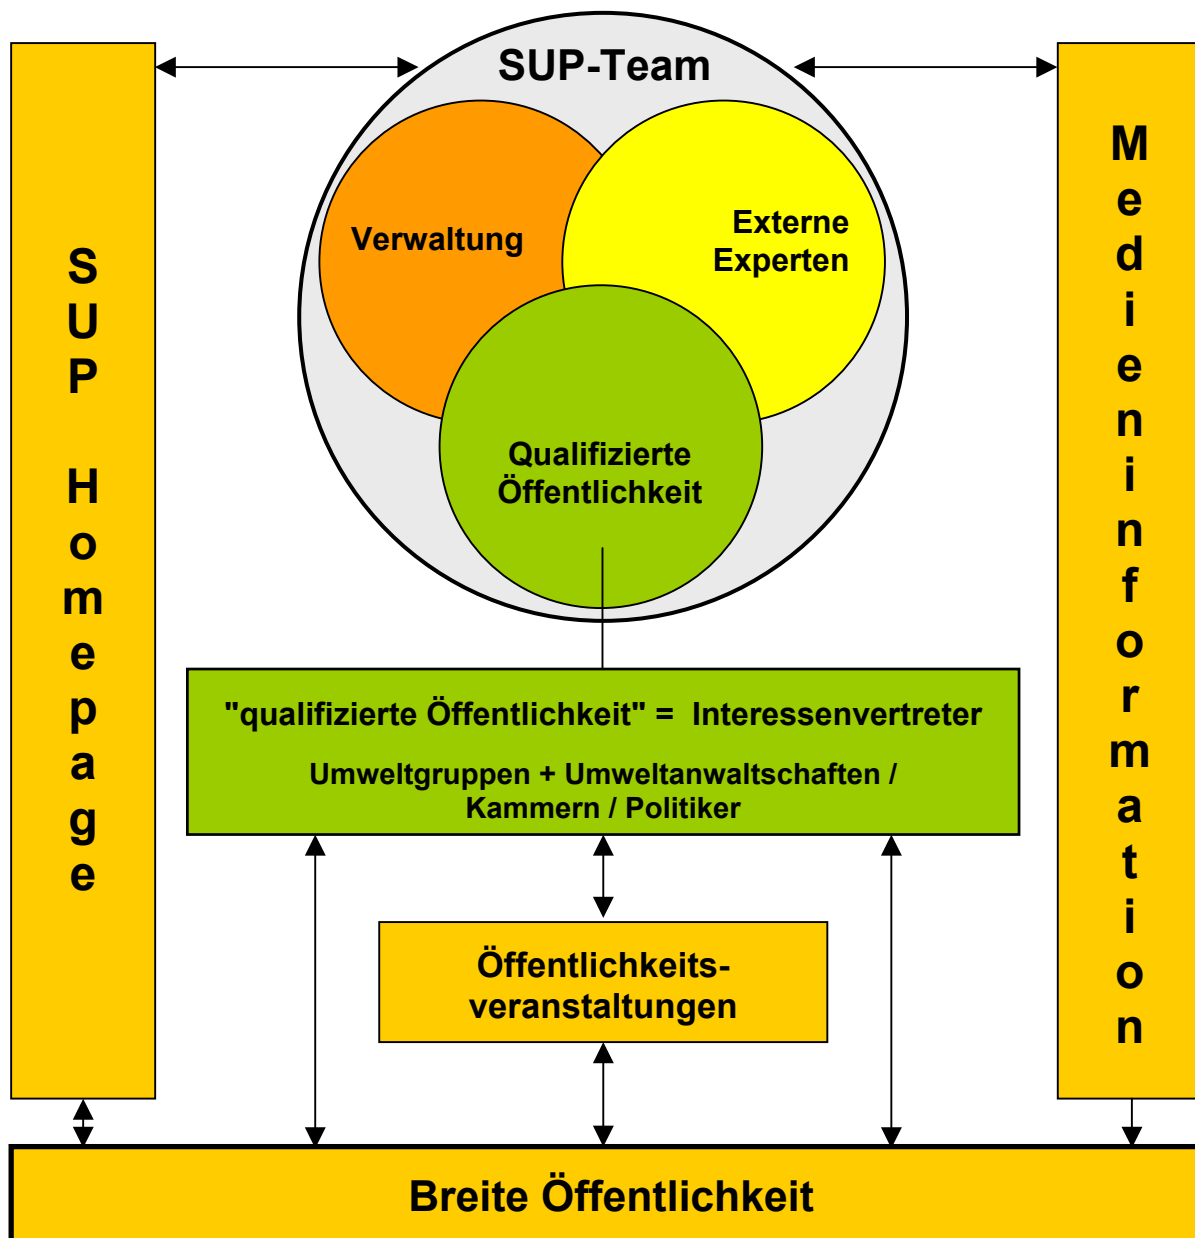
SUP Homepage

SUP-Team

Verwaltung

Externe Experten

Qualifizierte Öffentlichkeit

Medieninformation

"qualifizierte Öffentlichkeit" = Interessenvertreter

Umweltgruppen + Umweltanwaltschaften / Kammern / Politiker

Öffentlichkeitsveranstaltungen

Breite Öffentlichkeit